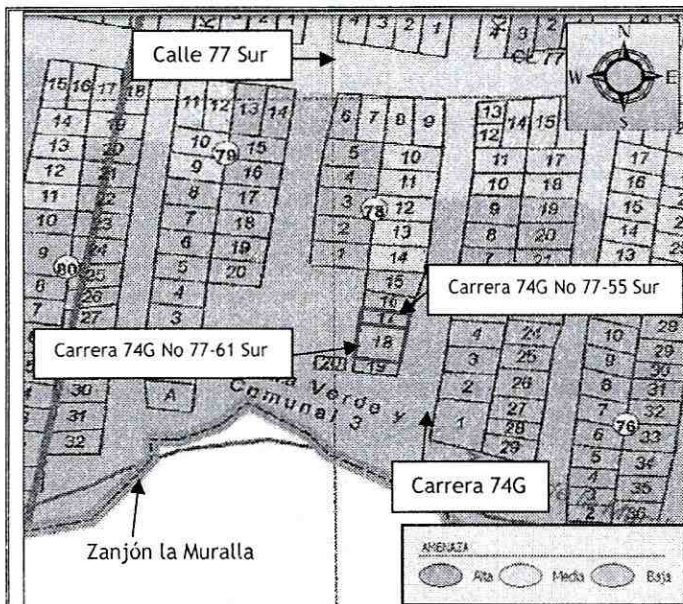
Calle 77 Sur

N
W
E
S

CL 77

4 3 2 1
7 3 2

15 16 17 18
14 19
13 20
12 21
11 22
10 23
9 24
80
8 25
7 26
27
30
31
32

11 12 13 14
10 15
79
9 16
8 17
7 18
6 19
5 20
4
3
A

6 7 8 9
5 10
4 11
3 12
78
2 13
1 14
15
16
17
18
20 19

13
12 14 15
11 17
10 18
9 19
8 20
21

17
16
15
14
13

Carrera 74G No 77-55 Sur

Carrera 74G No 77-61 Sur

4 24
3 25
2 26
1 27
28
29

10 28
9 29
8 30
31
7 32
76
6 33
5 34
4 35
2 1 36

Verde y
Comunal 3

Carrera 74G

Zanjón la Muralla

AMENAZA
Alta
Media
Baja